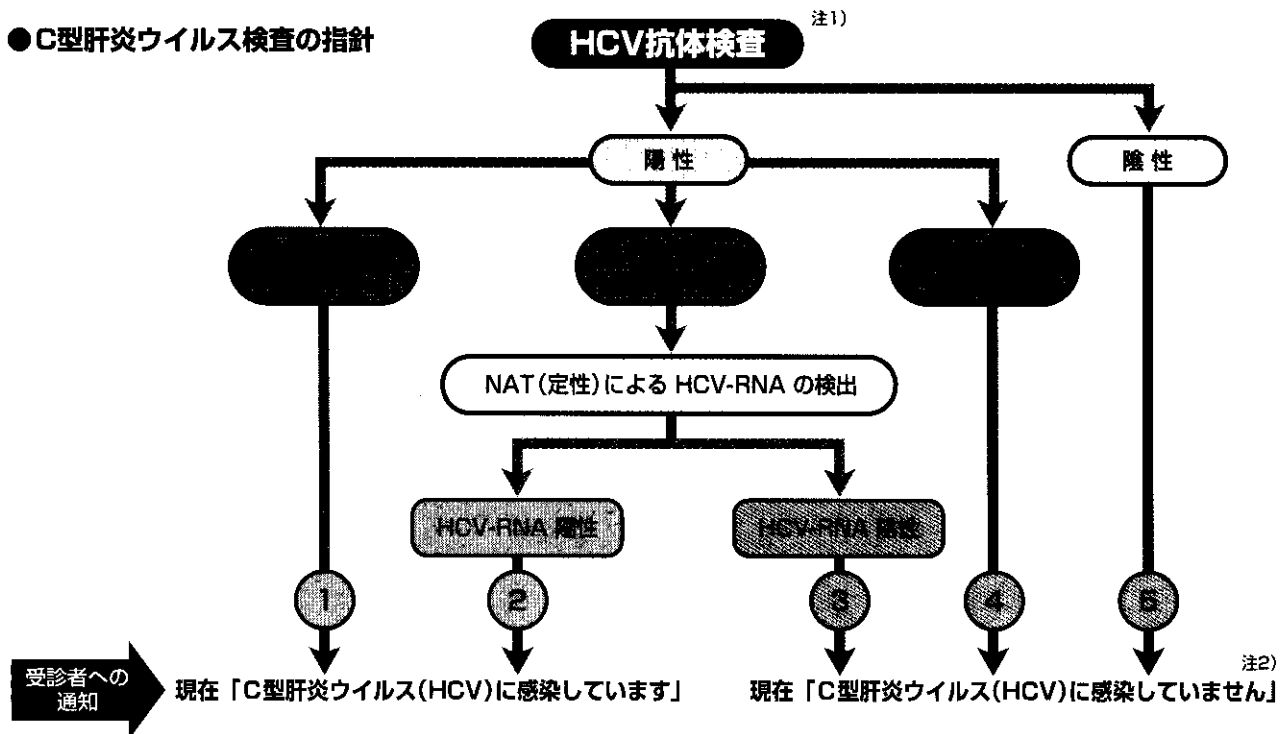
●C型肝炎ウイルス検査の指針

HCV抗体検査 注1)

陽性

陰性

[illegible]

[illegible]

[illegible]

NAT(定性)による HCV-RNA の検出

HCV-RNA 陽性

HCV-RNA 陰性

1

2

3

4

5

受診者への通知

現在「C型肝炎ウイルス(HCV)に感染しています」

現在「C型肝炎ウイルス(HCV)に感染していません」注2)